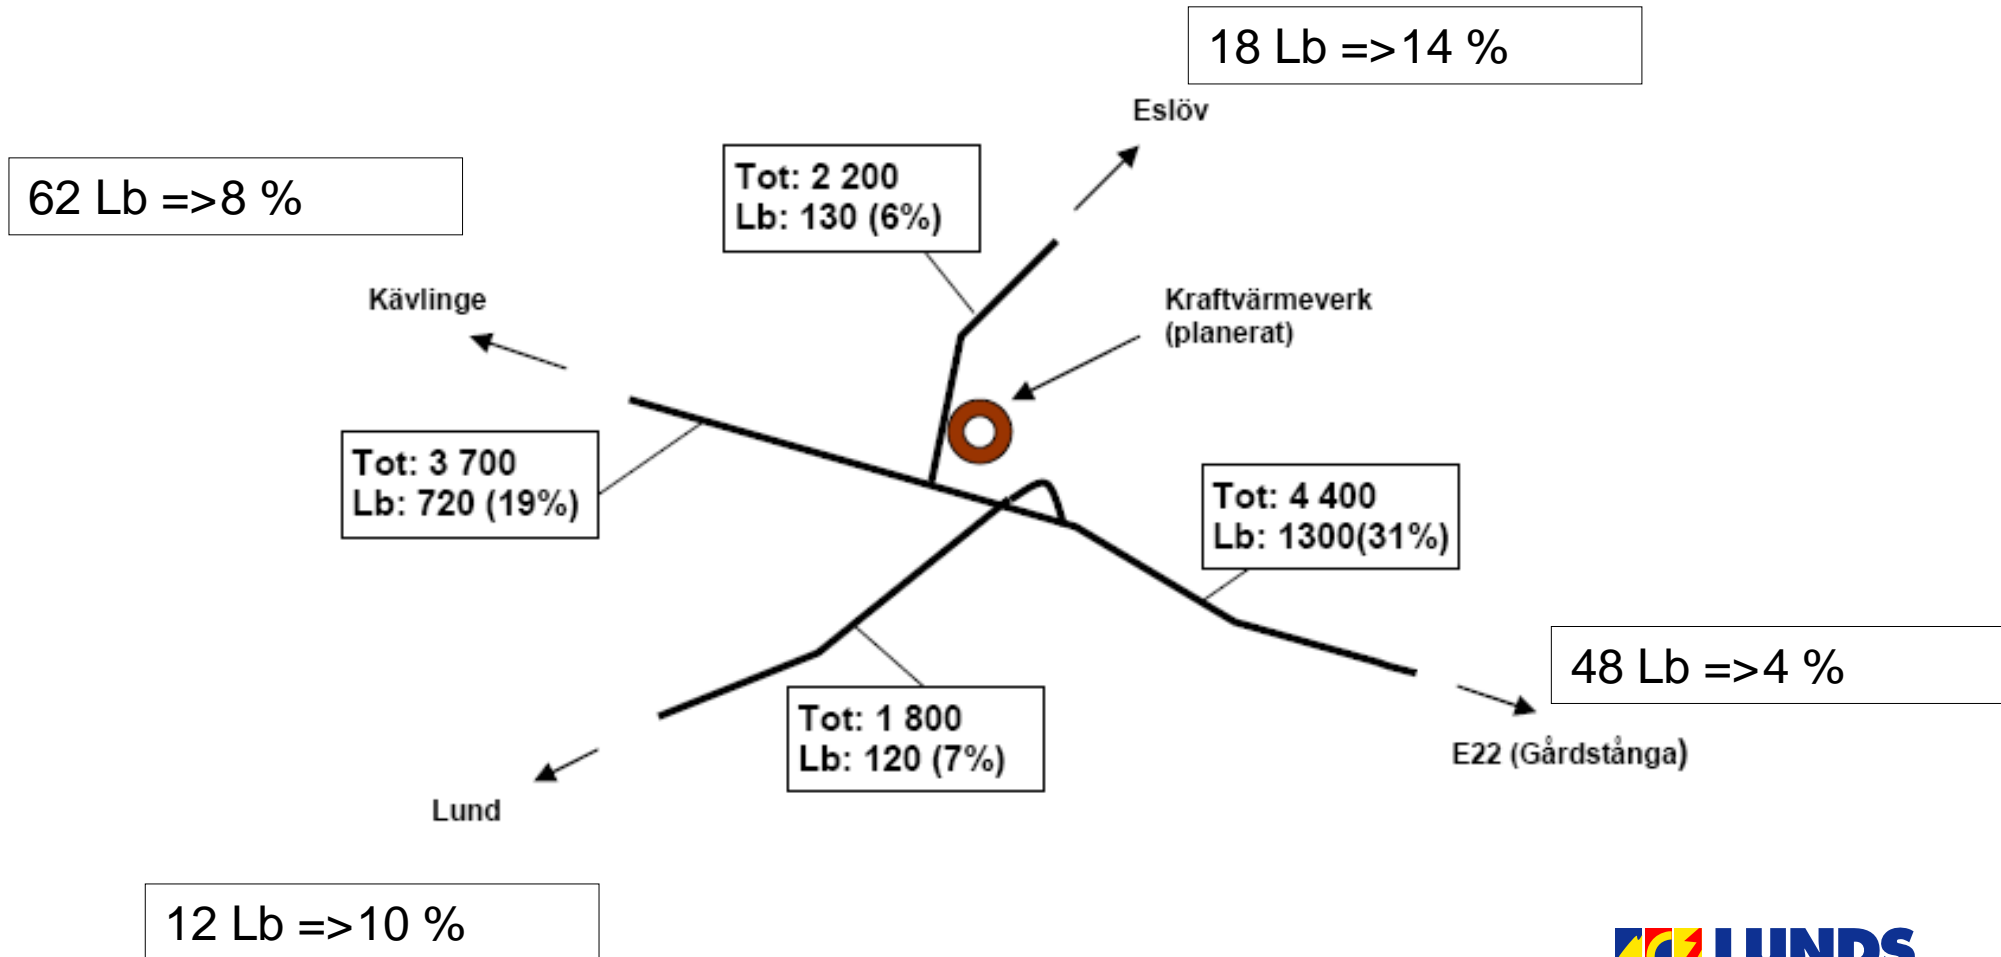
18 Lb =>14 %

Eslöv

62 Lb =>8 %

Tot: 2 200
Lb: 130 (6%)

Kävlinge

Kraftvärmeverk
(planerat)

Tot: 3 700
Lb: 720 (19%)

Tot: 4 400
Lb: 1300(31%)

48 Lb =>4 %

Tot: 1 800
Lb: 120 (7%)

E22 (Gårdstånga)

Lund

12 Lb =>10 %

LUNDS